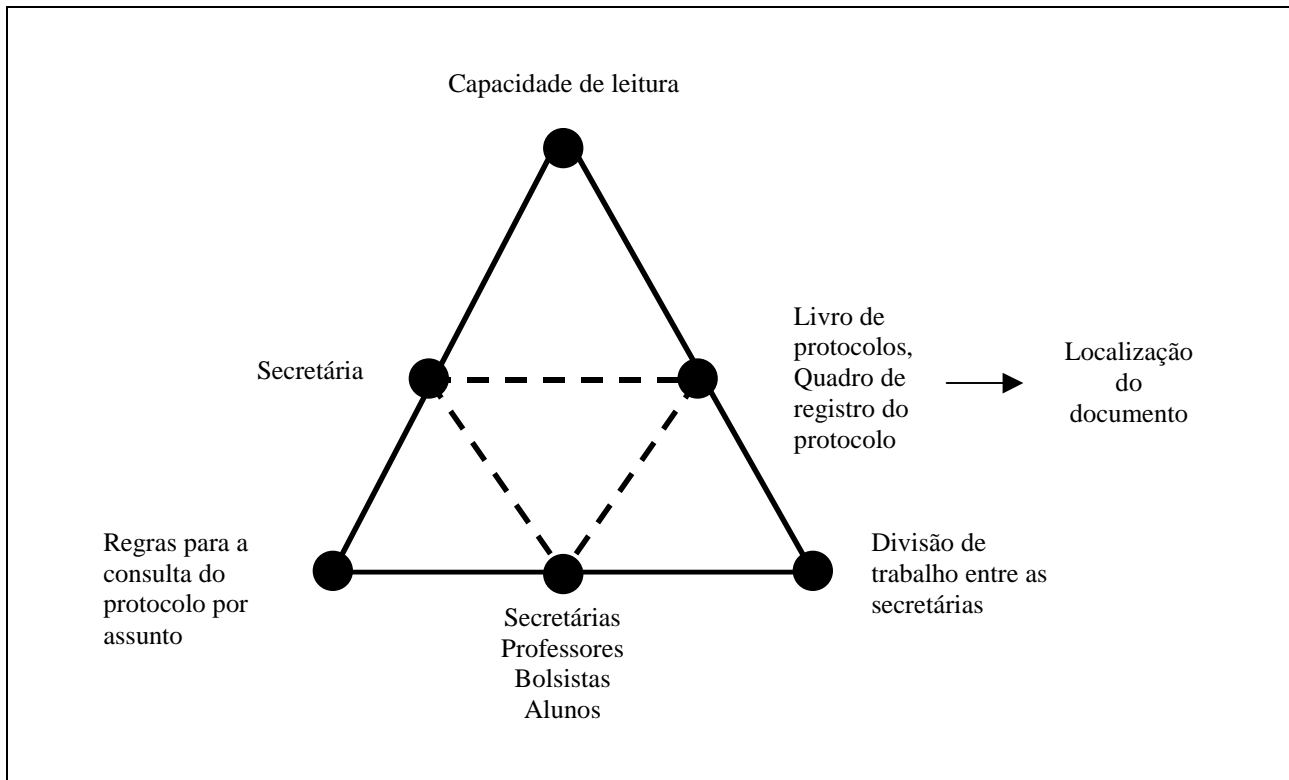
Capacidade de leitura

Secretária

Livro de protocolos, Quadro de registro do protocolo

Localização do documento

Regras para a consulta do protocolo por assunto

Secretárias
Professores
Bolsistas
Alunos

Divisão de trabalho entre as secretárias